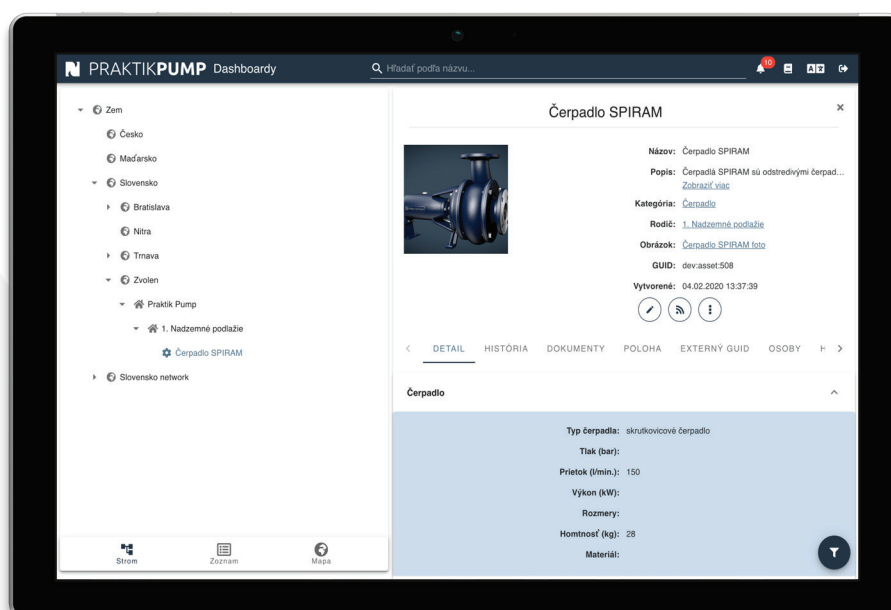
PRAKTIKPUMP Dashboardy

Hľadať podľa názvu...

10

Zem
Česko
Maďarsko
Slovensko
Bratislava
Nitra
Trnava
Zvolen
Praktik Pump
1. Nadzemné podlažie
Čerpadlo SPIRAM
Slovensko network

Strom
Zoznam
Mapa

Čerpadlo SPIRAM

Názov: Čerpadlo SPIRAM
Popis: Čerpadlá SPIRAM sú odstredivými čerpad...
Zobraziť viac
Kategória: Čerpadlo
Rodič: 1. Nadzemné podlažie
Obrázok: Čerpadlo SPIRAM foto
GUID: dev:asset:508
Vytvorené: 04.02.2020 13:37:39

DETAIL HISTÓRIA DOKUMENTY POLOHA EXTERNÝ GUID OSOBY H

Čerpadlo

Typ čerpadla: skrutkovicové čerpadlo
Tlak (bar):
Prietok (l/min.): 150
Výkon (kW):
Rozmery:
Homtnosť (kg): 28
Materiál: